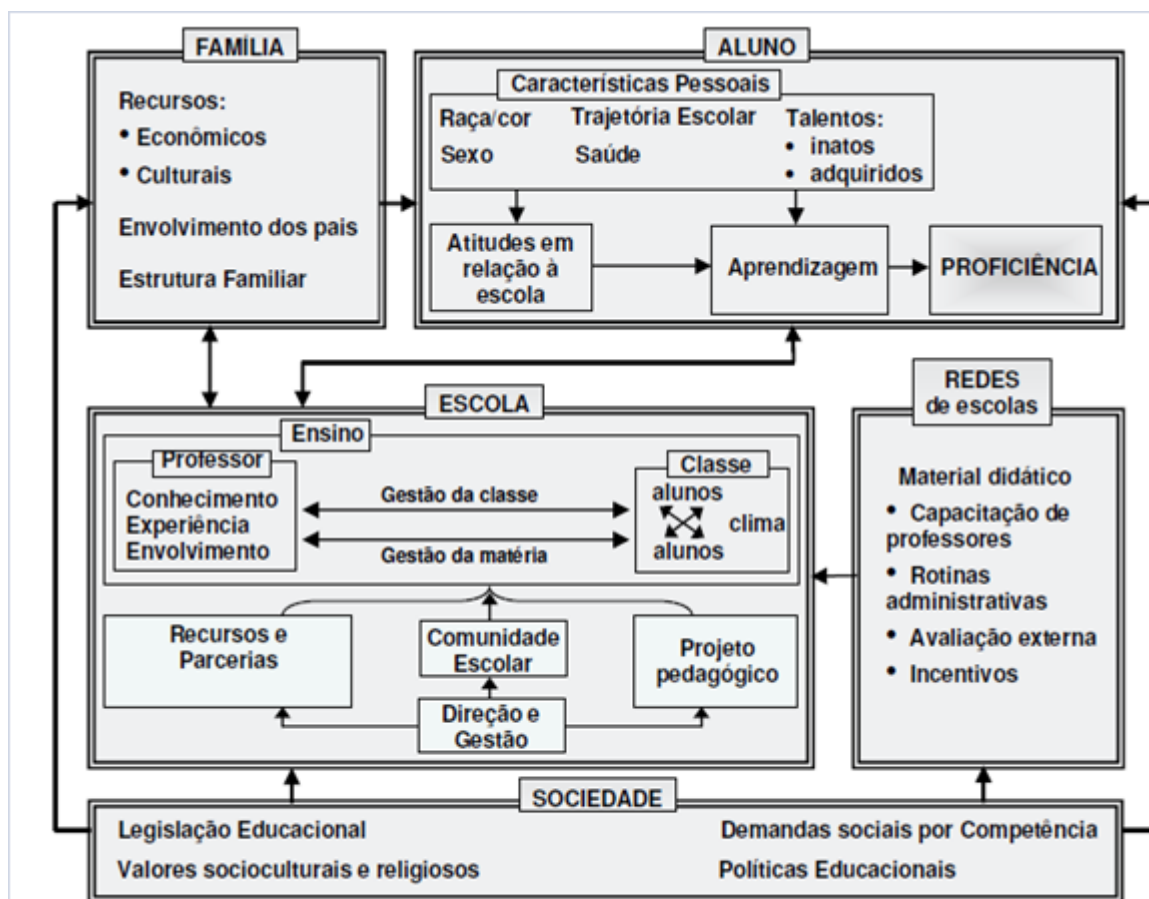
FAMÍLIA

Recursos:
• Econômicos
• Culturais

Envolvimento dos pais

Estrutura Familiar

ALUNO

Características Pessoais

Raça/cor
Sexo

Trajetória Escolar
Saúde

Talentos:
• inatos
• adquiridos

Atitudes em relação à escola

Aprendizagem

PROFICIÊNCIA

ESCOLA

Ensino

Professor
Conhecimento
Experiência
Envolvimento

Gestão da classe
Gestão da matéria

Classe
alunos
alunos
clima

Recursos e Parcerias

Comunidade Escolar

Projeto pedagógico

Direção e Gestão

REDES de escolas

Material didático
• Capacitação de professores
• Rotinas administrativas
• Avaliação externa
• Incentivos

SOCIEDADE

Legislação Educacional
Valores socioculturais e religiosos

Demandas sociais por Competência
Políticas Educacionais